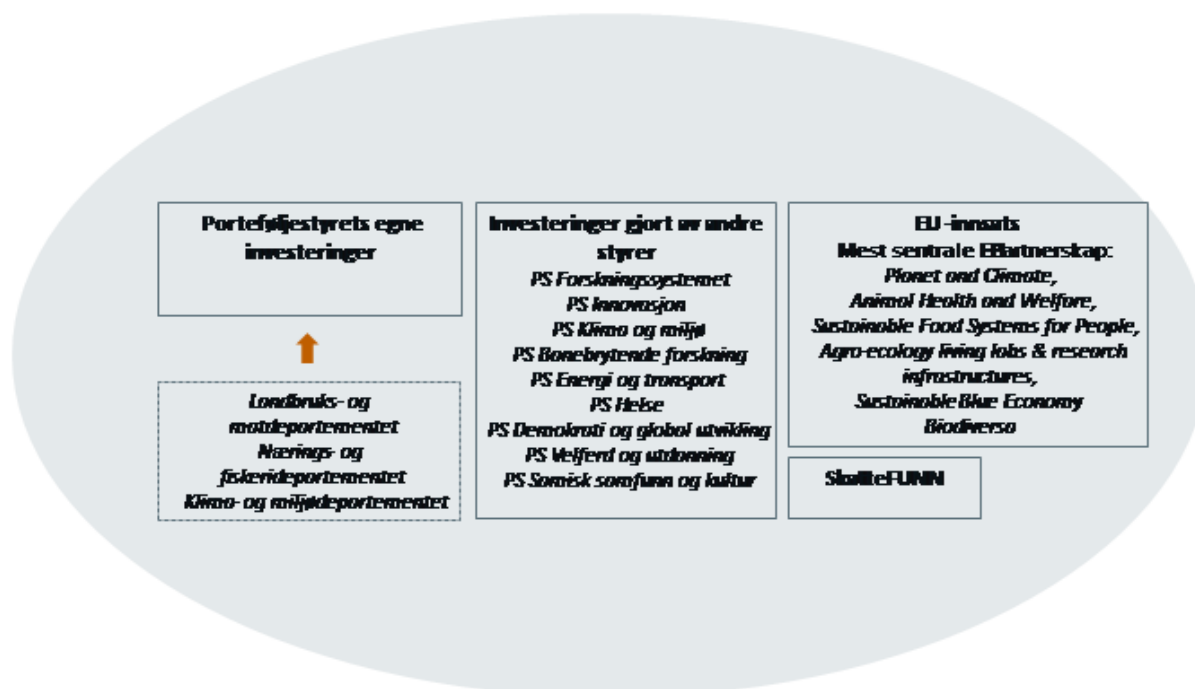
Porteføljestyrets egne investeringer

Landbruks- og matdepartementet
Nærings- og fiskeridepartementet
Klima- og miljødepartementet

Investeringer gjort av andre styrer
PS Forskningssystemet
PS Innovasjon
PS Klima og miljø
PS Banebrytende forskning
PS Energi og transport
PS Helse
PS Demokrati og global utvikling
PS Velferd og utdanning
PS Samisk samfunn og kultur

EU -innsats
Mest sentrale EUpartnerskap:
Planet and Climate,
Animal Health and Welfare,
Sustainable Food Systems for People,
Agro-ecology living labs & research infrastructures,
Sustainable Blue Economy
Biodiversa

SkatteFUNN